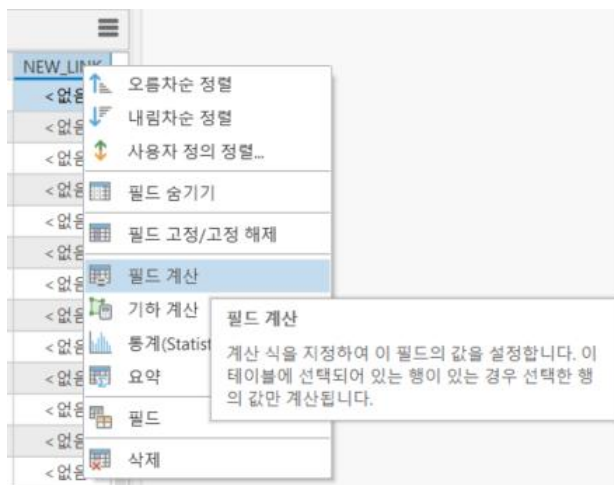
NEW_LIN

<없음
<없음
<없음
<없음
<없음
<없음
<없음
<없음
<없음
<없음
<없음
<없음
<없음

오름차순 정렬
내림차순 정렬
사용자 정의 정렬...
필드 숨기기
필드 고정/고정 해제
필드 계산
기하 계산
통계(Statist
요약
필드
삭제

필드 계산

계산 식을 지정하여 이 필드의 값을 설정합니다. 이 테이블에 선택되어 있는 행이 있는 경우 선택한 행의 값만 계산됩니다.